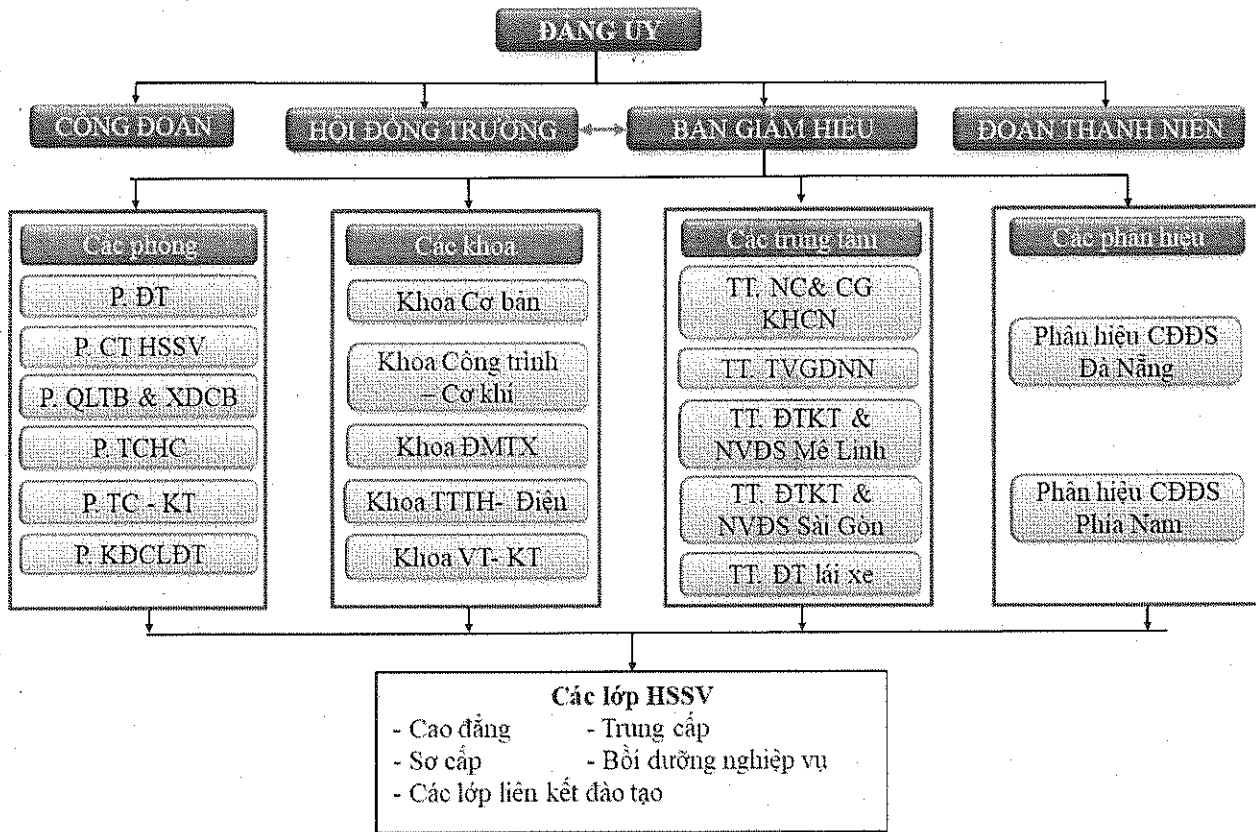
ĐẢNG ỦY

CÔNG ĐOÀN

HỘI ĐỒNG TRƯỜNG

BAN GIÁM HIỆU

ĐOÀN THANH NIÊN

Các phòng

P. ĐT

P. CT HSSV

P. QLTB & XDCB

P. TCHC

P. TC - KT

P. KĐCLĐT

Các khoa

Khoa Cơ bản

Khoa Công trình – Cơ khí

Khoa ĐMTX

Khoa TTTH- Điện

Khoa VT- KT

Các trung tâm

TT. NC& CG KHCN

TT. TVGDNN

TT. ĐTKT & NVĐS Mê Linh

TT. ĐTKT & NVĐS Sài Gòn

TT. ĐT lái xe

Các phân hiệu

Phân hiệu CĐĐS Đà Nẵng

Phân hiệu CĐĐS Phía Nam

Các lớp HSSV
- Cao đẳng - Trung cấp
- Sơ cấp - Bồi dưỡng nghiệp vụ
- Các lớp liên kết đào tạo